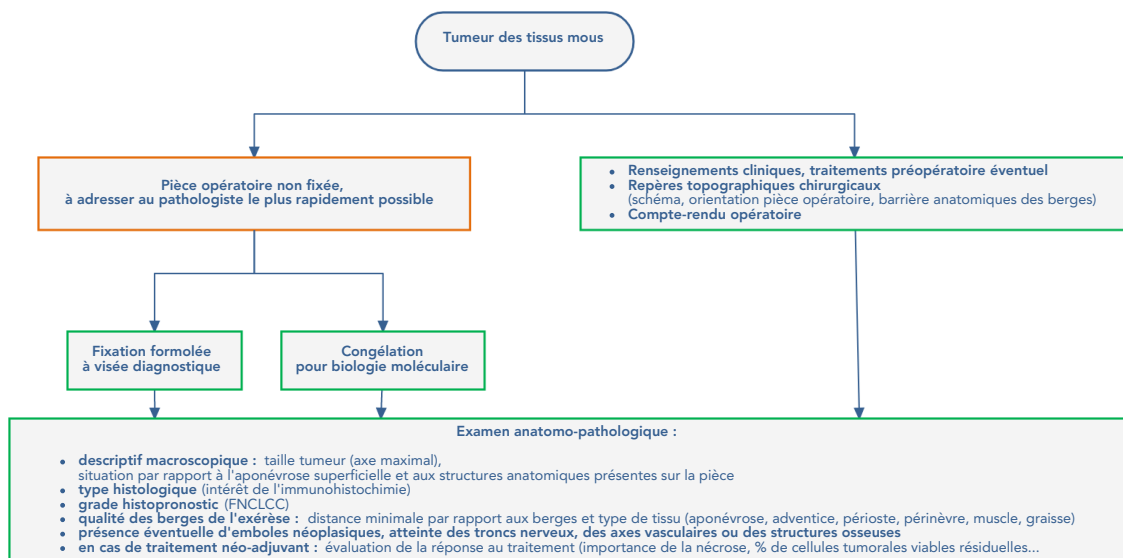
Tumeur des tissus mous

Pièce opératoire non fixée, à adresser au pathologiste le plus rapidement possible

- Renseignements cliniques, traitements préopératoire éventuel
- Repères topographiques chirurgicaux (schéma, orientation pièce opératoire, barrière anatomiques des berges)
- Compte-rendu opératoire

Fixation formolée à visée diagnostique

Congélation pour biologie moléculaire

Examen anatomo-pathologique :

- descriptif macroscopique : taille tumeur (axe maximal), situation par rapport à l'aponévrose superficielle et aux structures anatomiques présentes sur la pièce
- type histologique (intérêt de l'immunohistochimie)
- grade histopronostic (FNCLCC)
- qualité des berges de l'exérèse : distance minimale par rapport aux berges et type de tissu (aponévrose, adventice, périoste, périnèvre, muscle, graisse)
- présence éventuelle d'emboles néoplasiques, atteinte des troncs nerveux, des axes vasculaires ou des structures osseuses
- en cas de traitement néo-adjuvant : évaluation de la réponse au traitement (importance de la nécrose, % de cellules tumorales viables résiduelles...